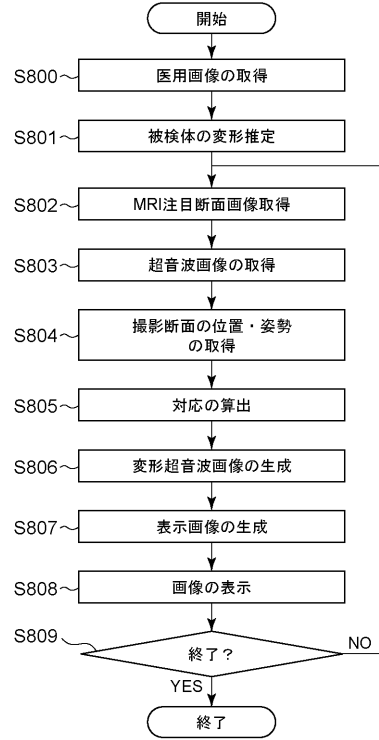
開始

S800 医用画像の取得

S801 被検体の変形推定

S802 MRI注目断面画像取得

S803 超音波画像の取得

S804 撮影断面の位置・姿勢の取得

S805 対応の算出

S806 変形超音波画像の生成

S807 表示画像の生成

S808 画像の表示

S809 終了?

NO

YES

終了